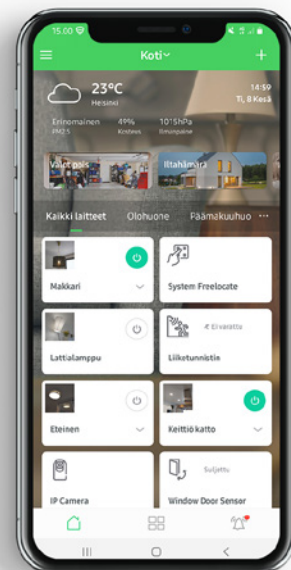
15.00

Koti

+

23°C

Helsinki

14:59

Ti, 8 Kesä

Erinomainen

PM2.5

49%

Kosteus

1015hPa

Ilmanpaine

Valot pois

Iltahämärä

Kaikki laitteet

Olohuone

Päämakuuhuo

···

Makkari

System Freelocate

Lattialamppu

Ei valoitu

Liiketunnistin

Eteinen

Keittiö katto

IP Camera

Suljettu

Window Door Sensor